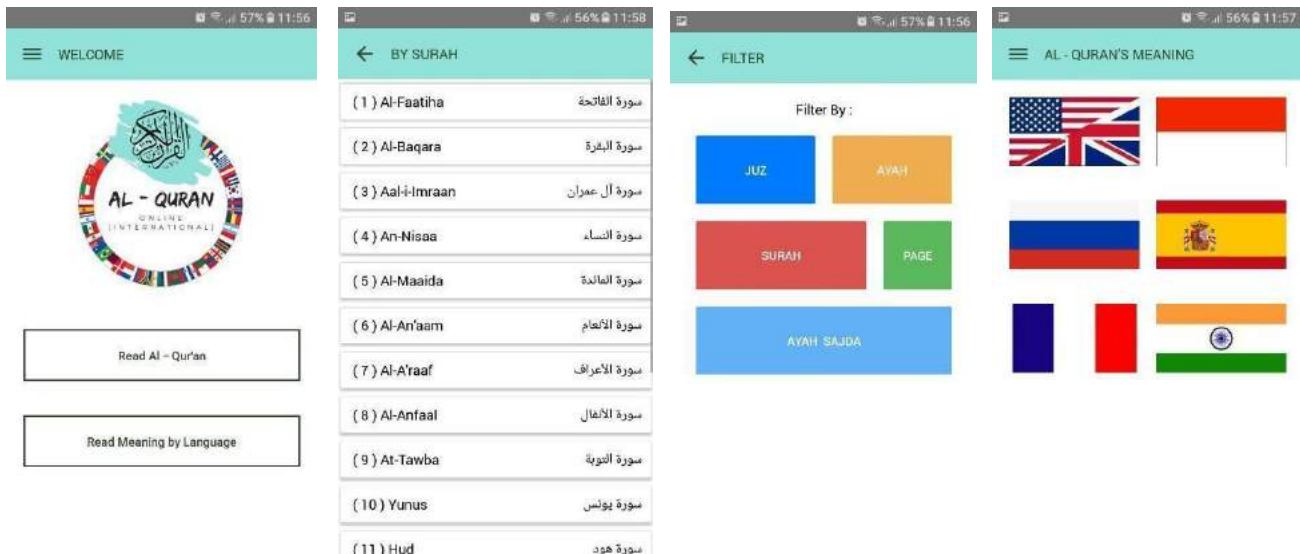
57% 11:56

WELCOME

AL - QURAN
ONLINE
[INTERNATIONAL]

Read Al - Qur'an

Read Meaning by Language

56% 11:58

BY SURAH

( 1 ) Al-Faatiha سورة الفاتحة

( 2 ) Al-Baqara سورة البقرة

( 3 ) Aal-i-Imraan سورة آل عمران

( 4 ) An-Nisaa سورة النساء

( 5 ) Al-Maaida سورة المائدة

( 6 ) Al-An'aam سورة الأنعام

( 7 ) Al-A'raaf سورة الأعراف

( 8 ) Al-Anfaal سورة الأنفال

( 9 ) At-Tawba سورة التوبة

( 10 ) Yunus سورة يونس

( 11 ) Hud سورة هود

57% 11:56

FILTER

Filter By :

JUZ

AYAH

SURAH

PAGE

AYAH SAJDA

56% 11:57

AL - QURAN'S MEANING